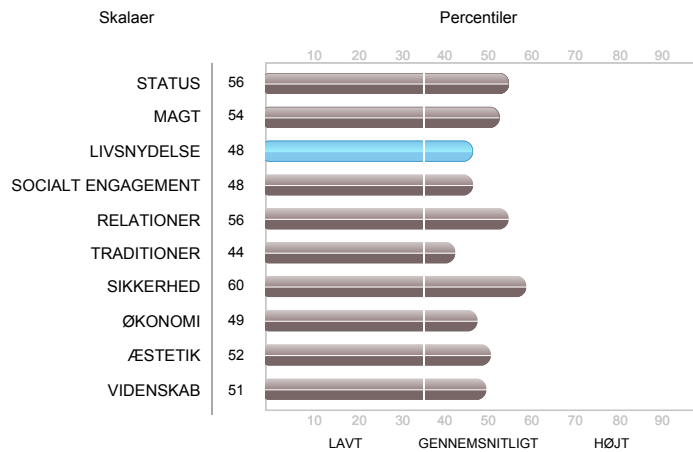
Skalaer

Percentiler

| | | 10 | 20 | 30 | 40 | 50 | 60 | 70 | 80 | 90 |
|---|---|---|---|---|---|---|---|---|---|---|
| STATUS | 56 | | | | | | | | | |
| MAGT | 54 | | | | | | | | | |
| LIVSNYDELSE | 48 | | | | | | | | | |
| SOCIALT ENGAGEMENT | 48 | | | | | | | | | |
| RELATIONER | 56 | | | | | | | | | |
| TRADITIONER | 44 | | | | | | | | | |
| SIKKERHED | 60 | | | | | | | | | |
| ØKONOMI | 49 | | | | | | | | | |
| ÆSTETIK | 52 | | | | | | | | | |
| VIDENSKAB | 51 | | | | | | | | | |

10 20 30 40 50 60 70 80 90

LAVT GENNEMSNITLIGT HØJT